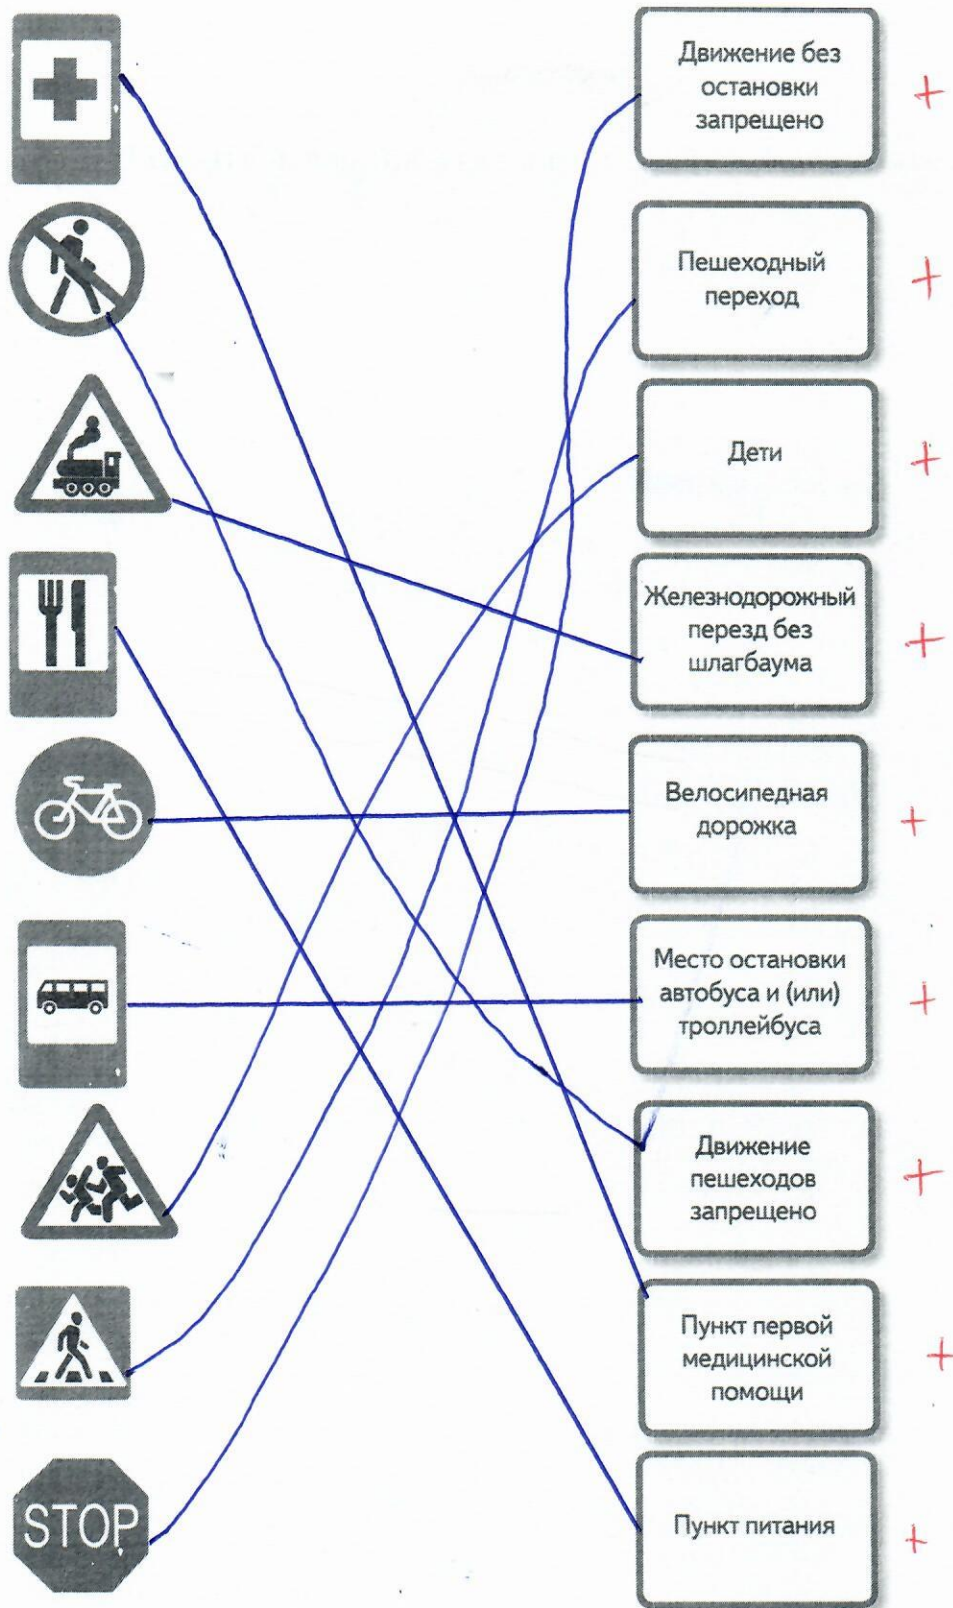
STOP

Движение без остановки запрещено +

Пешеходный переход +

Дети +

Железнодорожный перезд без шлагбаума +

Велосипедная дорожка +

Место остановки автобуса и (или) троллейбуса +

Движение пешеходов запрещено +

Пункт первой медицинской помощи +

Пункт питания +